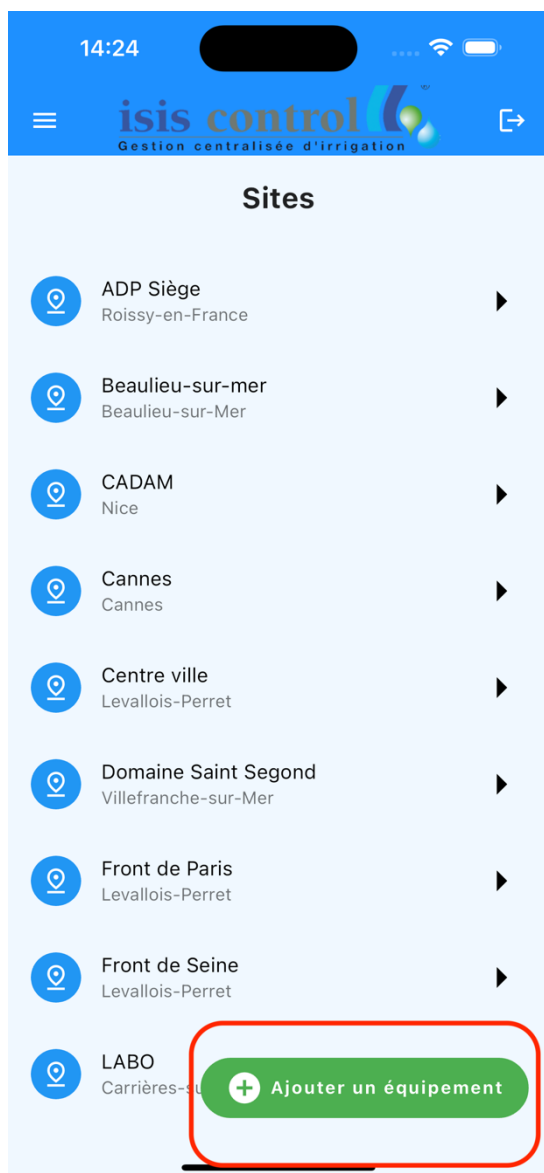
14:24

isis control
Gestion centralisée d'irrigation

Sites

ADP Siège
Roissy-en-France

Beaulieu-sur-mer
Beaulieu-sur-Mer

CADAM
Nice

Cannes
Cannes

Centre ville
Levallois-Perret

Domaine Saint Segond
Villefranche-sur-Mer

Front de Paris
Levallois-Perret

Front de Seine
Levallois-Perret

LABO
Carrières-s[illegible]

Ajouter un équipement